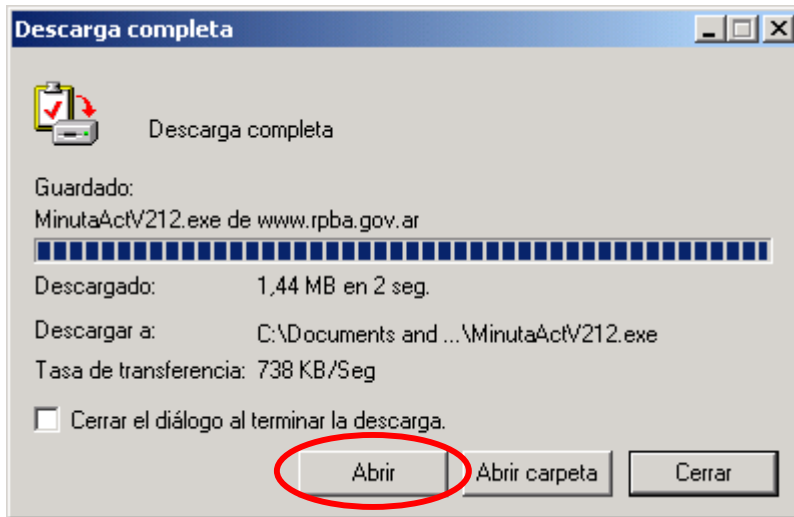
Descarga completa

Descarga completa

Guardado:
MinutaActV212.exe de www.rpba.gov.ar

Descargado: 1,44 MB en 2 seg.

Descargar a: C:\Documents and ...\MinutaActV212.exe

Tasa de transferencia: 738 KB/Seg

Cerrar el diálogo al terminar la descarga.

Abrir
Abrir carpeta
Cerrar